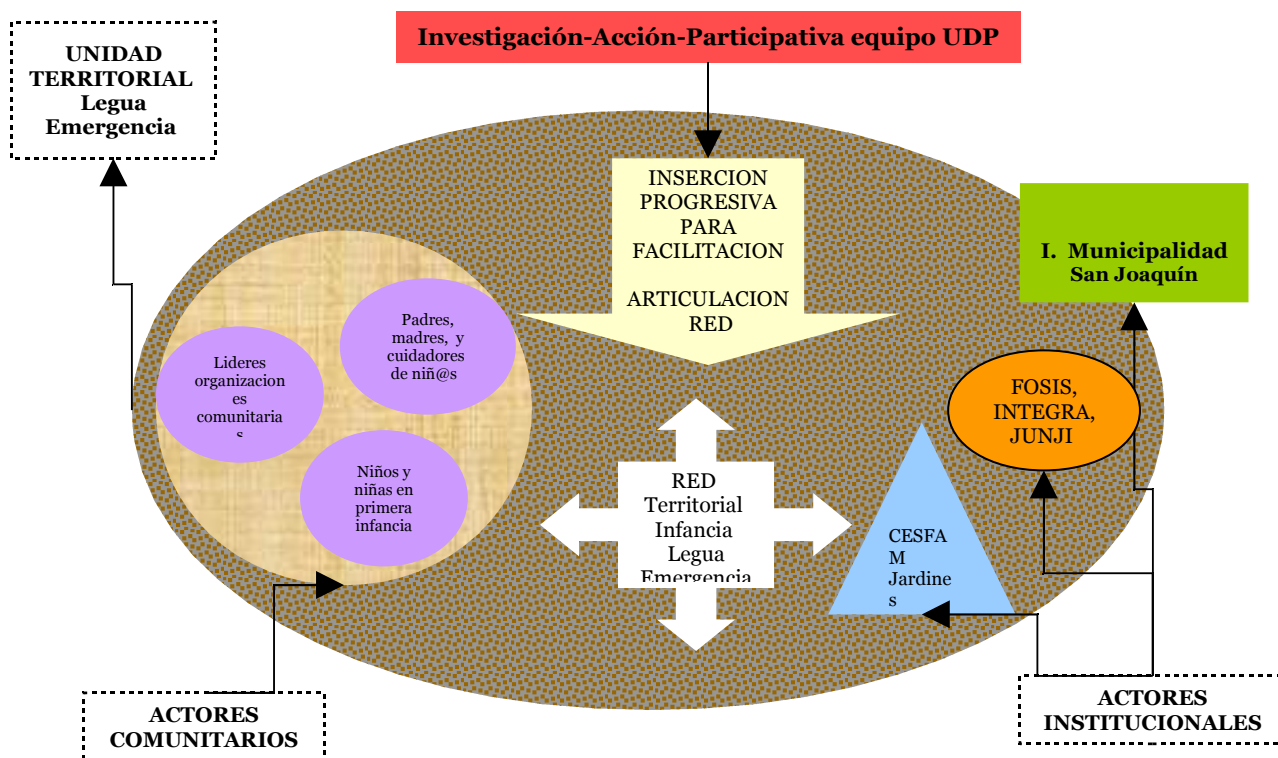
Investigación-Acción-Participativa equipo UDP

UNIDAD TERRITORIAL Legua Emergencia

INSERCION PROGRESIVA PARA FACILITACION

ARTICULACION RED

I. Municipalidad San Joaquín

Padres, madres, y cuidadores de niñ@s

Lideres organizaciones comunitarias

Niños y niñas en primera infancia

FOSIS, INTEGRA, JUNJI

RED Territorial Infancia Legua Emergencia

CESFAM Jardines

ACTORES COMUNITARIOS

ACTORES INSTITUCIONALES